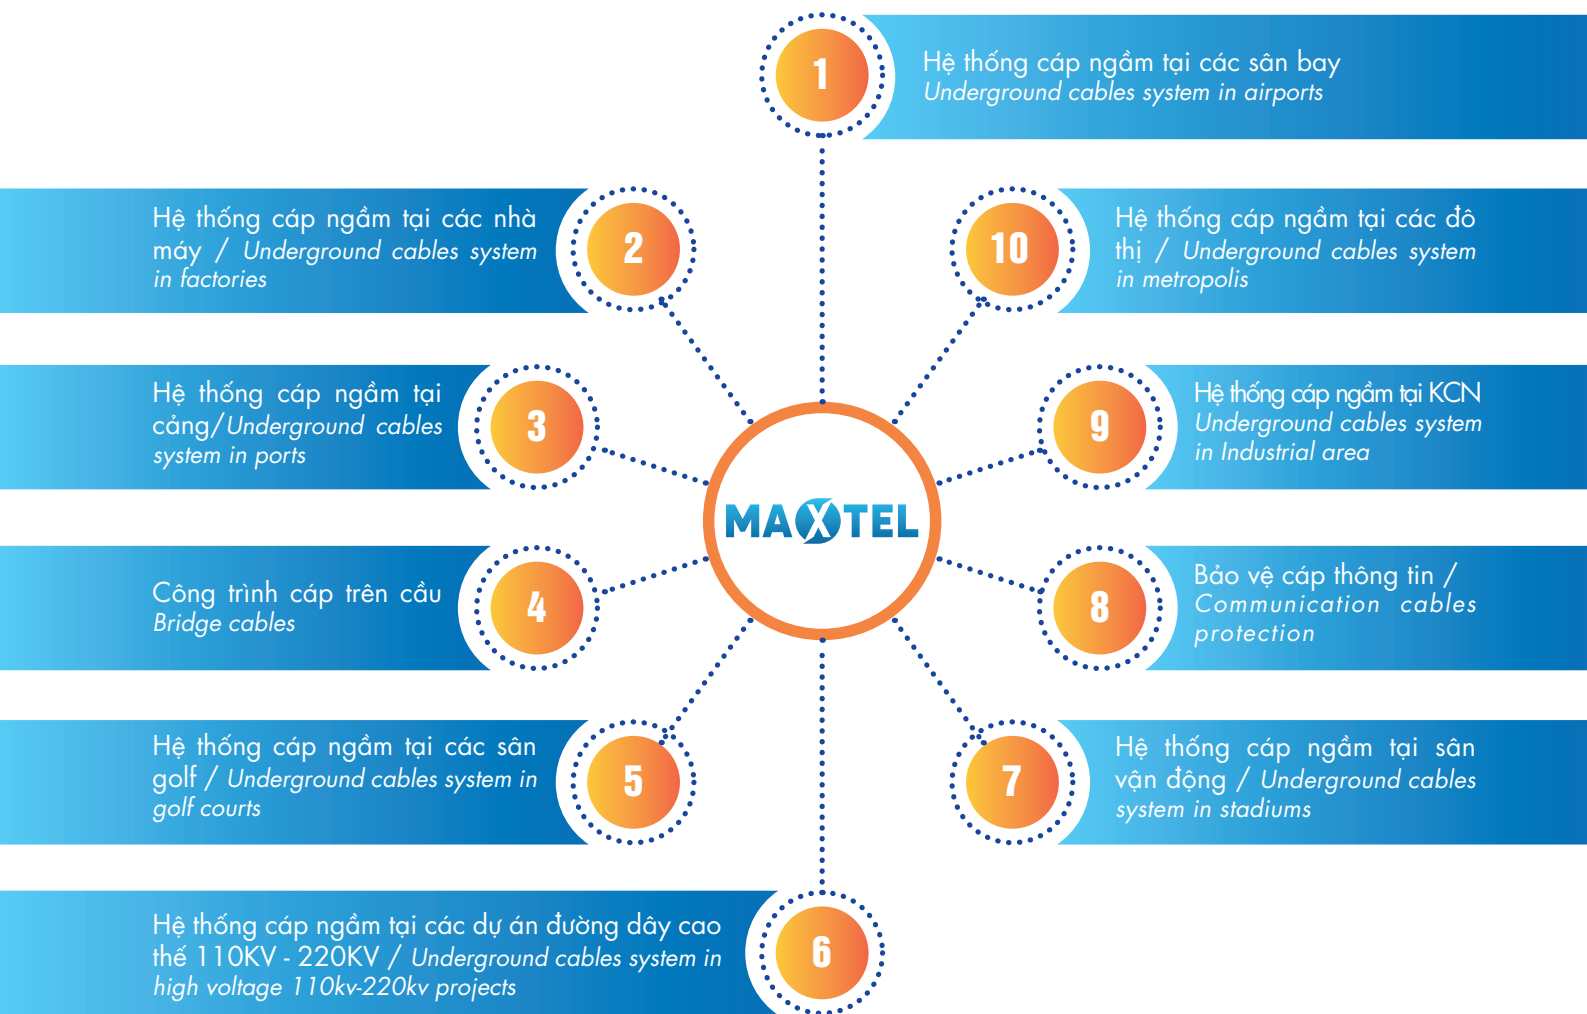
1
Hệ thống cáp ngầm tại các sân bay
Underground cables system in airports

2
Hệ thống cáp ngầm tại các nhà máy / Underground cables system in factories

10
Hệ thống cáp ngầm tại các đô thị / Underground cables system in metropolis

3
Hệ thống cáp ngầm tại cảng/Underground cables system in ports

9
Hệ thống cáp ngầm tại KCN
Underground cables system in Industrial area

MAXTEL

4
Công trình cáp trên cầu
Bridge cables

8
Bảo vệ cáp thông tin / Communication cables protection

5
Hệ thống cáp ngầm tại các sân golf / Underground cables system in golf courts

7
Hệ thống cáp ngầm tại sân vận động / Underground cables system in stadiums

6
Hệ thống cáp ngầm tại các dự án đường dây cao thế 110KV - 220KV / Underground cables system in high voltage 110kv-220kv projects